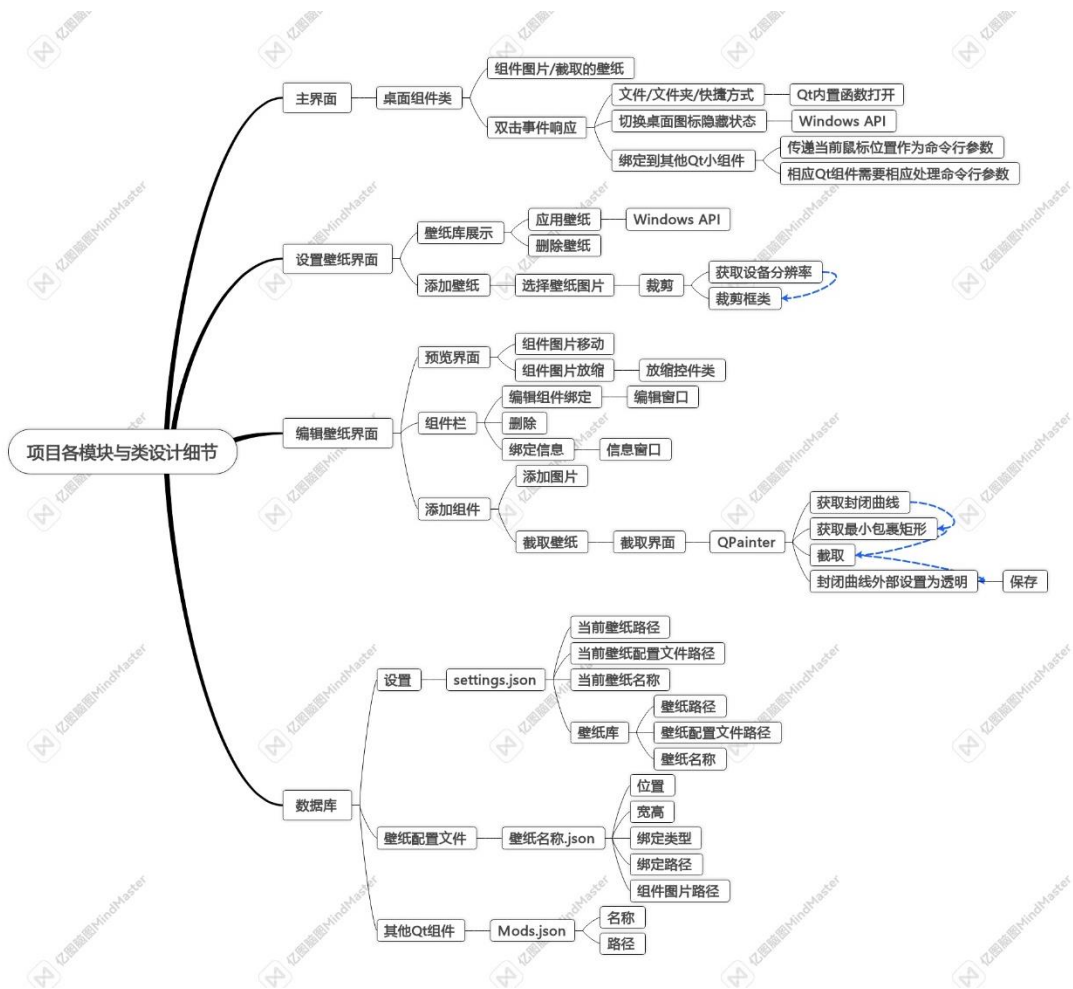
项目各模块与类设计细节

主界面
桌面组件类
组件图片/截取的壁纸
双击事件响应
文件/文件夹/快捷方式
Qt内置函数打开
切换桌面图标隐藏状态
Windows API
绑定到其他Qt小组件
传递当前鼠标位置作为命令行参数
相应Qt组件需要相应处理命令行参数

设置壁纸界面
壁纸库展示
应用壁纸
Windows API
删除壁纸
添加壁纸
选择壁纸图片
裁剪
获取设备分辨率
裁剪框类

编辑壁纸界面
预览界面
组件图片移动
组件图片放缩
放缩控件类
组件栏
编辑组件绑定
编辑窗口
删除
绑定信息
信息窗口
添加组件
添加图片
截取壁纸
截取界面
QPainter
获取封闭曲线
获取最小包裹矩形
截取
封闭曲线外部设置为透明
保存

数据库
设置
settings.json
当前壁纸路径
当前壁纸配置文件路径
当前壁纸名称
壁纸库
壁纸路径
壁纸配置文件路径
壁纸名称
壁纸配置文件
壁纸名称.json
位置
宽高
绑定类型
绑定路径
组件图片路径
其他Qt组件
Mods.json
名称
路径

亿图脑图MindMaster